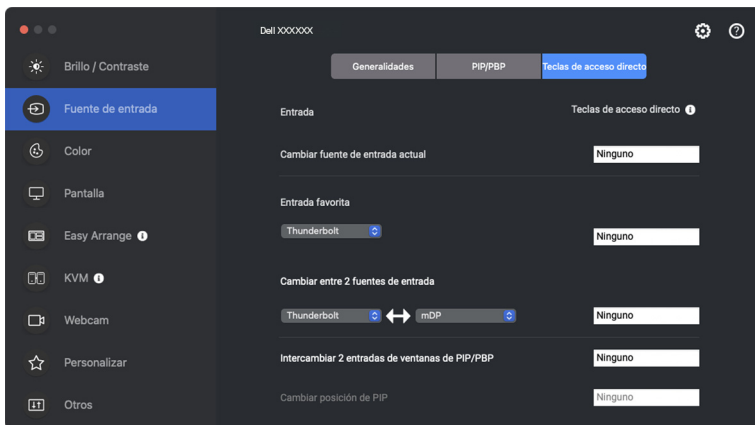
Brillo / Contraste
Fuente de entrada
Color
Pantalla
Easy Arrange
KVM
Webcam
Personalizar
Otros

Dell XXXXXX

Generalidades
PIP/PBP
Teclas de acceso directo

Entrada
Teclas de acceso directo

Cambiar fuente de entrada actual
Ninguno

Entrada favorita
Thunderbolt
Ninguno

Cambiar entre 2 fuentes de entrada
Thunderbolt
mDP
Ninguno

Intercambiar 2 entradas de ventanas de PIP/PBP
Ninguno

Cambiar posición de PIP
Ninguno